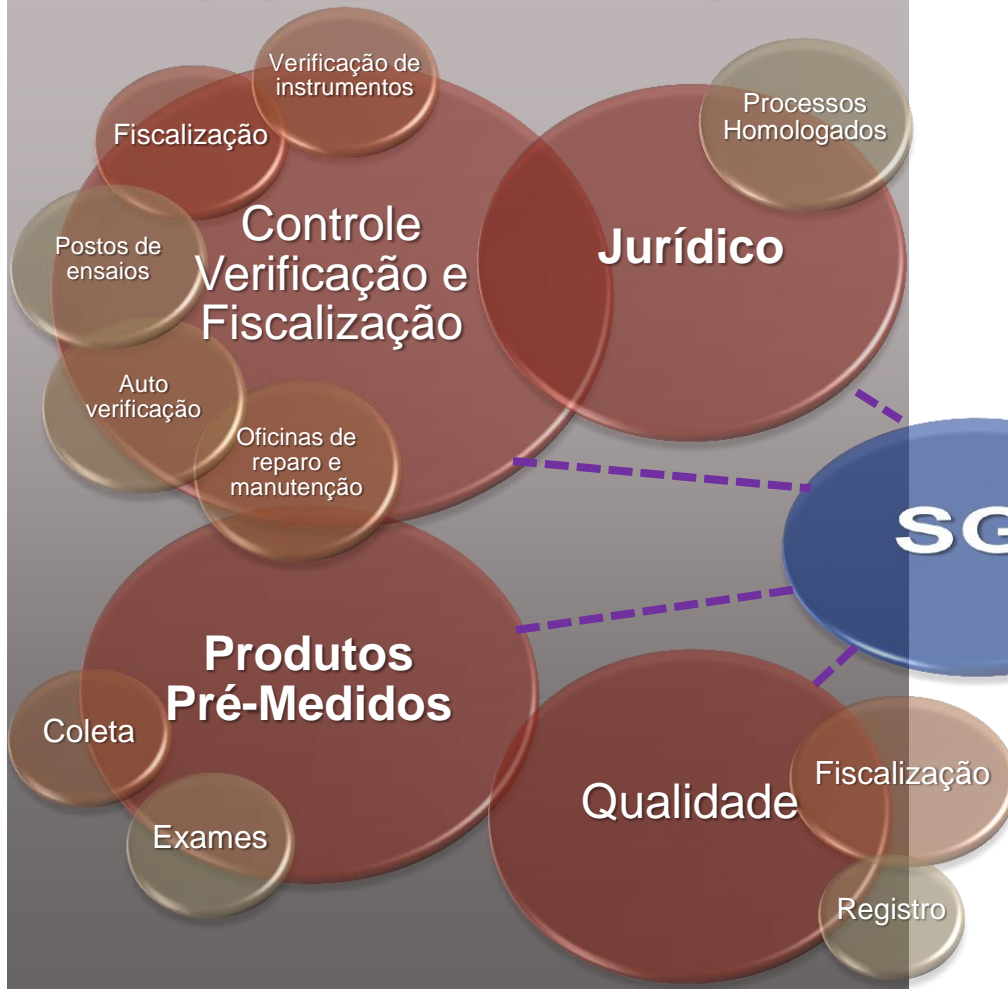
Verificação de instrumentos

Fiscalização

Controle Verificação e Fiscalização

Postos de ensaios

Auto verificação

Oficinas de reparo e manutenção

Processos Homologados

Jurídico

SG

Produtos Pré-Medidos

Coleta

Exames

Qualidade

Fiscalização

Registro